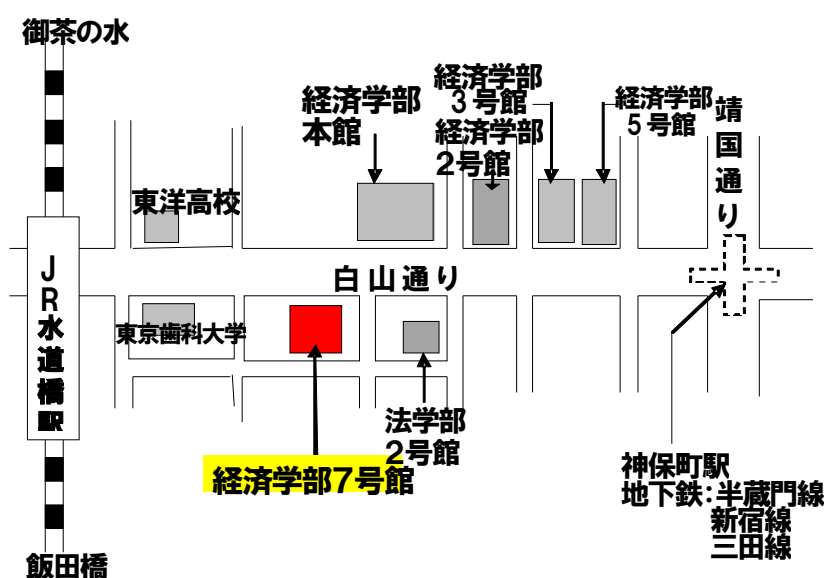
御茶の水

経済学部
本館

経済学部
3号館
経済学部
2号館

経済学部
5号館

靖
国
通
り

東洋高校

JR水道橋駅

白山通り

東京歯科大学

法学部
2号館

経済学部7号館

神保町駅
地下鉄:半蔵門線
新宿線
三田線

飯田橋